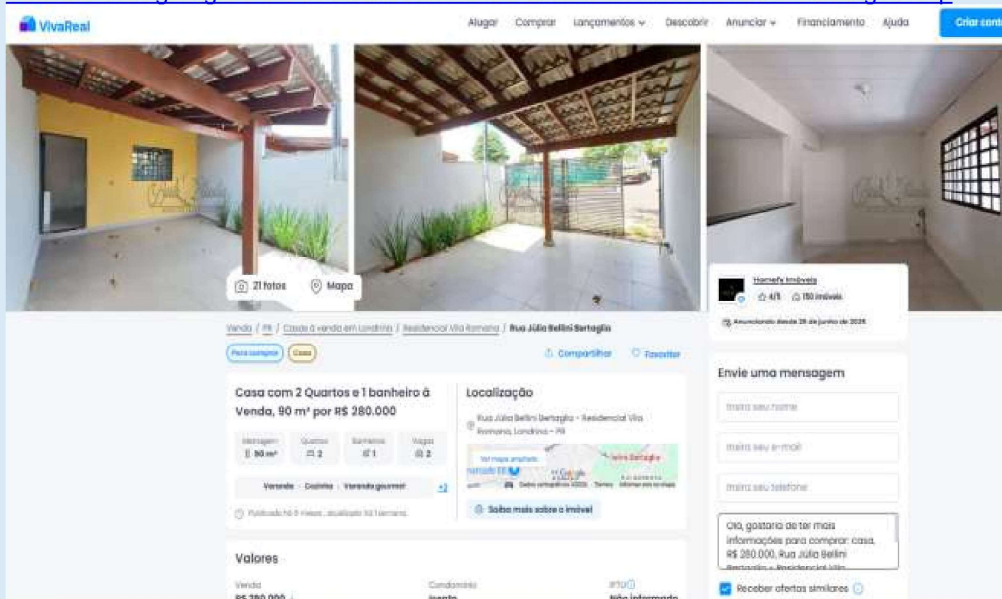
VivaReal

Alugar Comprar Lançamentos Descobrir Anunciar Financiamento Ajuda Criar conta

21 fotos Mapa

Homefy Imóveis
4/5 150 imóveis
Anunciando desde 26 de junho de 2025

Venda / PR / Casa à venda em Londrina / Residencial Vila Romana / Rua Júlia Bellini Bertaglia

Para comprar Casa

Compartilhar Favoritar

Casa com 2 Quartos e 1 banheiro à Venda, 90 m² por R$ 280.000

Metragem 90 m²
Quartos 2
Banheiros 1
Vagas 2

Varanda · Cozinha · Varanda gourmet +3

Publicado há 9 meses, atualizado há 1 semana.

Localização

Rua Júlia Bellini Bertaglia - Residencial Vila Romana, Londrina - PR

Ver mapa ampliado
Google
Júlia Bertaglia
Dados cartográficos ©2025 Termos Informar erro no mapa

Saiba mais sobre o imóvel

Envie uma mensagem

Insira seu nome
Insira seu e-mail
Insira seu telefone

Olá, gostaria de ter mais informações para comprar: casa, R$ 280.000, Rua Júlia Bellini Bertaglia - Residencial Vila

Receber ofertas similares

Valores

Venda
R$ 280.000
Condomínio
Isento
IPTU
Não informado